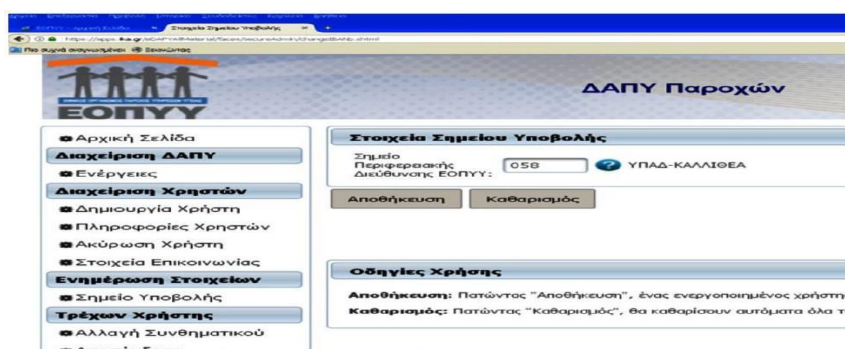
ΕΟΠΥΥ

ΔΑΠΥ Παροχών

Αρχική Σελίδα
Διαχείριση ΔΑΠΥ
Ενέργειες
Διαχείριση Χρηστών
Δημιουργία Χρήστη
Πληροφορίες Χρηστών
Ακύρωση Χρήστη
Στοιχεία Επικοινωνίας
Ενημέρωση Στοιχείων
Σημείο Υποβολής
Τρέχων Χρήστης
Αλλαγή Συνθηματικού

Στοιχεία Σημείου Υποβολής

Σημείο Περιφερειακής Διεύθυνσης ΕΟΠΥΥ: 058 ΥΠΑΔ-ΚΑΛΛΙΘΕΑ

Αποθήκευση Καθαρισμός

Οδηγίες Χρήσης

Αποθήκευση: Πατώντας "Αποθήκευση", ένας ενεργοποιημένος χρήστη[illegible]

Καθαρισμός: Πατώντας "Καθαρισμός", θα καθαρίσουν αυτόματα όλα τ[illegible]